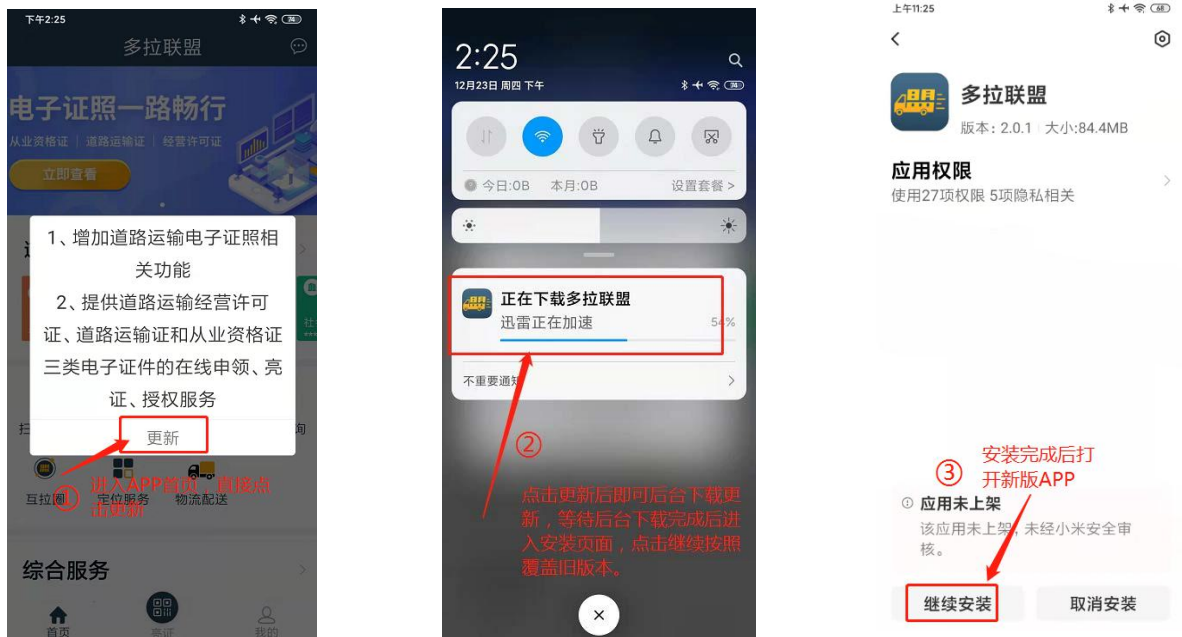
下午2:25

多拉联盟

电子证照一路畅行

从业资格证 | 道路运输证 | 经营许可证

立即查看

1、增加道路运输电子证照相关功能
2、提供道路运输经营许可证、道路运输证和从业资格证三类电子证件的在线申领、亮证、授权服务

更新

进入APP首页，直接点击更新
①

互拉圈 定位服务 物流配送

综合服务

首页 亮证 我的

2:25
12月23日 周四 下午

今日:0B 本月:0B 设置套餐 >

正在下载多拉联盟
迅雷正在加速 54%

不重要通知

②
点击更新后即可后台下载更新，等待后台下载完成后进入安装页面，点击继续按照覆盖旧版本。

上午11:25

多拉联盟
版本：2.0.1 | 大小:84.4MB

应用权限
使用27项权限 5项隐私相关

③ 安装完成后打开新版APP

应用未上架
该应用未上架，未经小米安全审核。

继续安装 取消安装